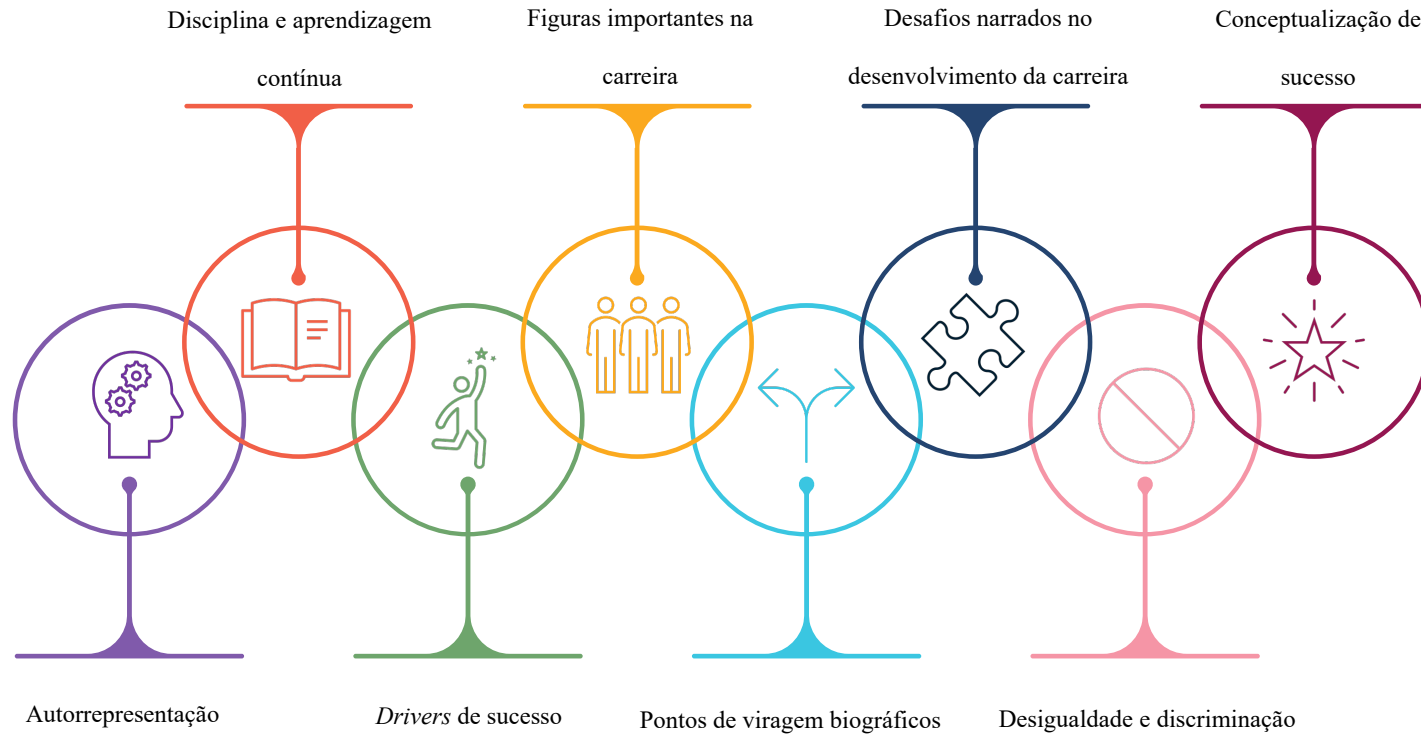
Disciplina e aprendizagem contínua

Figuras importantes na carreira

Desafios narrados no desenvolvimento da carreira

Conceptualização de sucesso

Autorrepresentação

*Drivers* de sucesso

Pontos de viragem biográficos

Desigualdade e discriminação